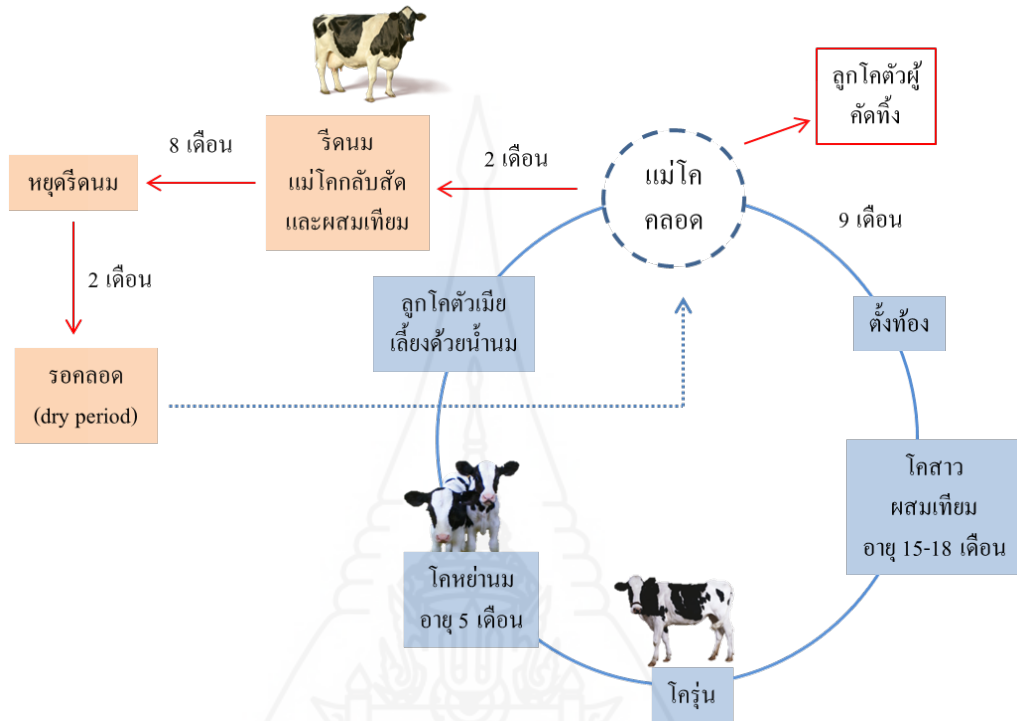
8 เดือน

รีดนม
แม่โคกลับสัด
และผสมเทียม

หยุดรีดนม

2 เดือน

แม่โค
คลอด

ลูกโคตัวผู้
คัดทิ้ง

9 เดือน

2 เดือน

ลูกโคตัวเมีย
เลี้ยงด้วยน้ำนม

ตั้งท้อง

รอคลอด
(dry period)

โคสาว
ผสมเทียม
อายุ 15-18 เดือน

โคหย่านม
อายุ 5 เดือน

โครุ่น